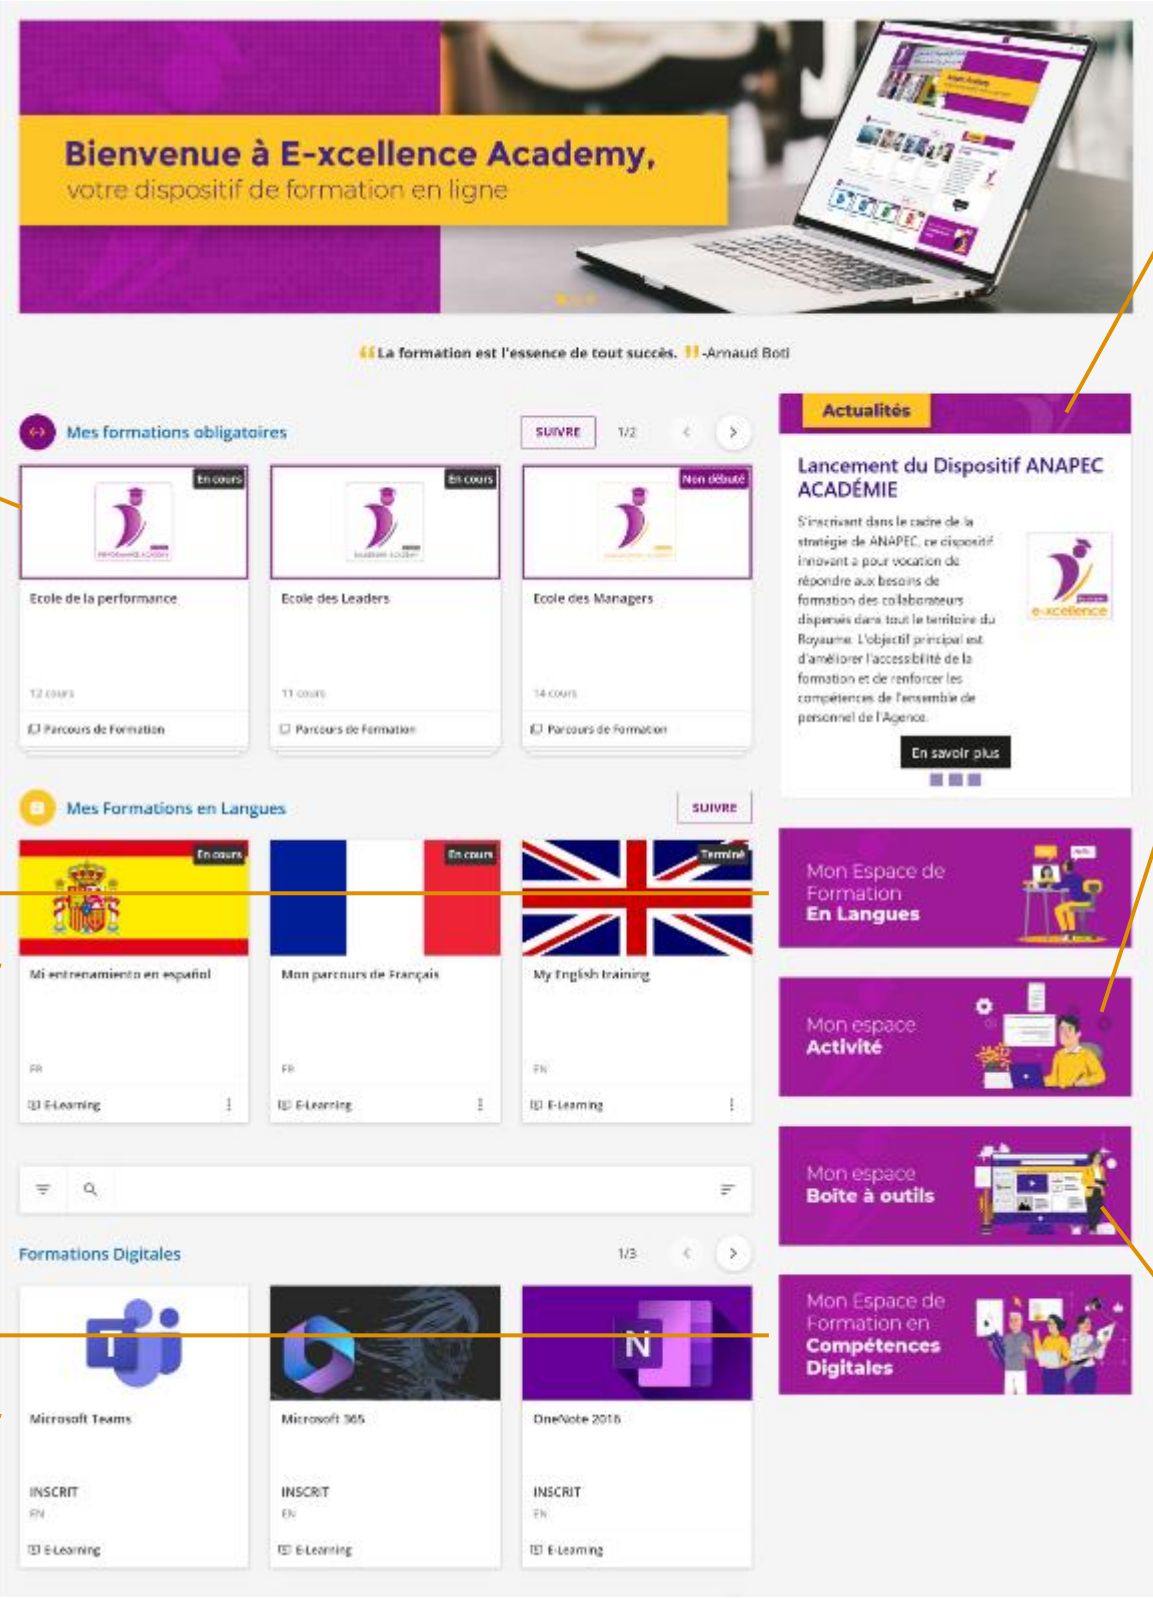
Bienvenue à E-xcellence Academy,
votre dispositif de formation en ligne

"La formation est l'essence de tout succès." -Arnaud Boti

Mes formations obligatoires

SUIVRE 1/2

En cours
Ecole de la performance
12 cours
Parcours de Formation

En cours
Ecole des Leaders
11 cours
Parcours de Formation

Non débuté
Ecole des Managers
14 cours
Parcours de Formation

Actualités

Lancement du Dispositif ANAPEC ACADÉMIE

S'inscrivant dans le cadre de la stratégie de ANAPEC, ce dispositif innovant a pour vocation de répondre aux besoins de formation des collaborateurs dispersés dans tout le territoire du Royaume. L'objectif principal est d'améliorer l'accessibilité de la formation et de renforcer les compétences de l'ensemble de personnel de l'Agence.

e-xcellence

En savoir plus

Mes Formations en Langues

SUIVRE

En cours
Mi entrenamiento en español
FR
E-Learning

En cours
Mon parcours de Français
FR
E-Learning

Terminé
My English training
EN
E-Learning

Mon Espace de Formation En Langues

Mon espace Activité

Mon espace Boite à outils

Mon Espace de Formation en Compétences Digitales

Formations Digitales

1/3

Microsoft Teams
INSCRIT
EN
E-Learning

Microsoft 365
INSCRIT
EN
E-Learning

OneNote 2016
INSCRIT
EN
E-Learning